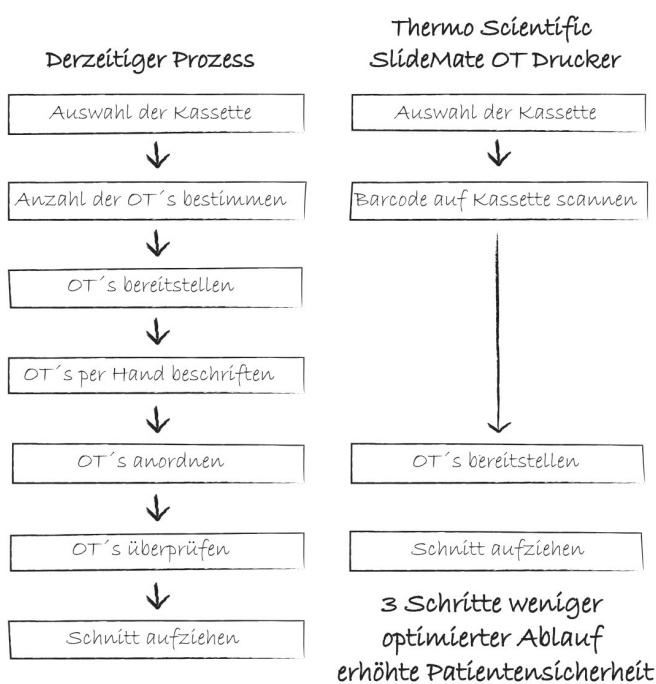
Derzeitiger Prozess

Auswahl der Kassette

Anzahl der OT´s bestimmen

OT´s bereitstellen

OT´s per Hand beschriften

OT´s anordnen

OT´s überprüfen

Schnitt aufziehen

Thermo Scientific SlideMate OT Drucker

Auswahl der Kassette

Barcode auf Kassette scannen

OT´s bereitstellen

Schnitt aufziehen

3 Schritte weniger
optimierter Ablauf
erhöhte Patientensicherheit